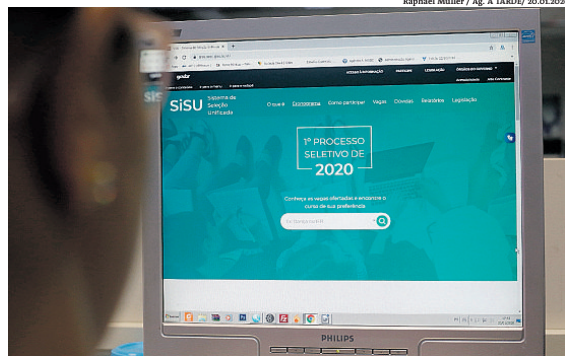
Raphael Müller / Ag. A TARDE/ 20.01.2020

SiSU Sistema de Seleção Unificada

O que é Cronograma Como participar Vagas Dúvidas Relatórios Legislação

1º PROCESSO SELETIVO DE 2020

Conheça as vagas ofertadas e encontre o curso de sua preferência

PHILIPS